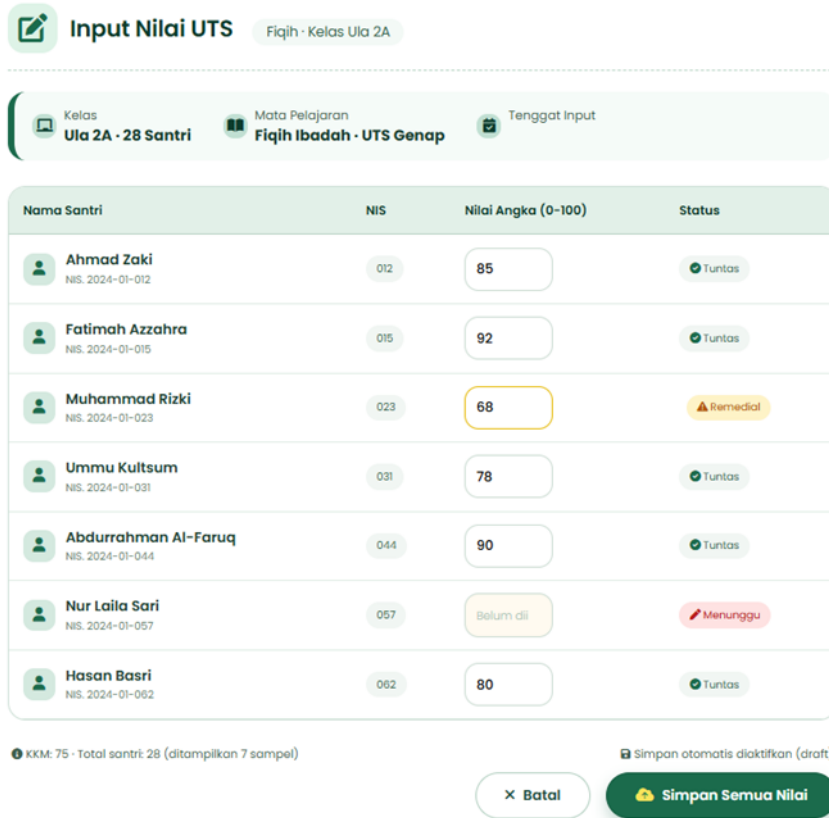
Input Nilai UTS

Fiqih · Kelas Ula 2A

Kelas
Ula 2A · 28 Santri

Mata Pelajaran
Fiqih Ibadah · UTS Genap

Tenggat Input

| Nama Santri | NIS | Nilai Angka (0-100) | Status |
|---|---|---|---|
| Ahmad Zaki NIS. 2024-01-012 | 012 | 85 | Tuntas |
| Fatimah Azzahra NIS. 2024-01-015 | 015 | 92 | Tuntas |
| Muhammad Rizki NIS. 2024-01-023 | 023 | 68 | Remedial |
| Ummu Kultsum NIS. 2024-01-031 | 031 | 78 | Tuntas |
| Abdurrahman Al-Faruq NIS. 2024-01-044 | 044 | 90 | Tuntas |
| Nur Laila Sari NIS. 2024-01-057 | 057 | Belum dii | Menunggu |
| Hasan Basri NIS. 2024-01-062 | 062 | 80 | Tuntas |

KKM: 75 · Total santri: 28 (ditampilkan 7 sampel)

Simpan otomatis diaktifkan (draft

× Batal

Simpan Semua Nilai